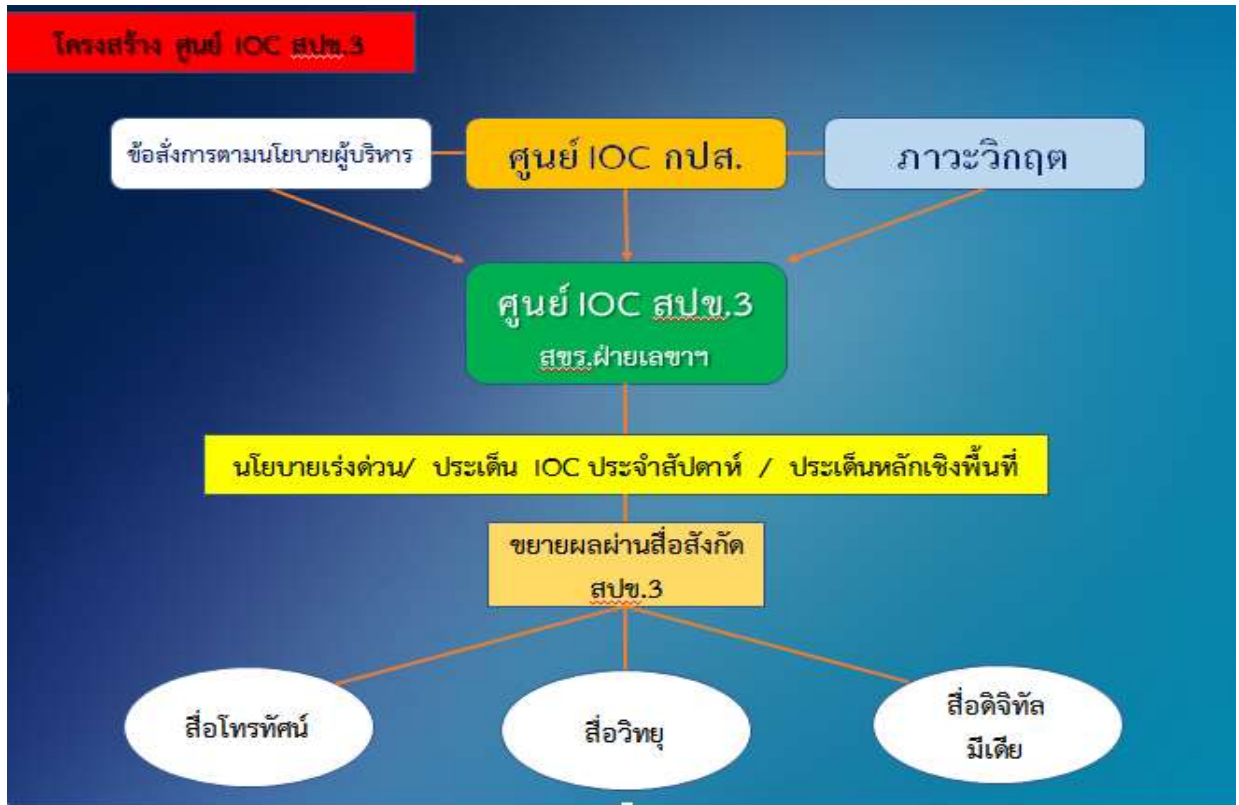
โครงสร้าง ศูนย์ IOC สปข.3

ข้อสั่งการตามนโยบายผู้บริหาร

ศูนย์ IOC กปส.

ภาวะวิกฤต

ศูนย์ IOC สปข.3
สขร.ฝ่ายเลขาฯ

นโยบายเร่งด่วน/ ประเด็น IOC ประจำสัปดาห์ / ประเด็นหลักเชิงพื้นที่

ขยายผลผ่านสื่อสังกัด สปข.3

สื่อโทรทัศน์

สื่อวิทยุ

สื่อดิจิทัล มีเดีย